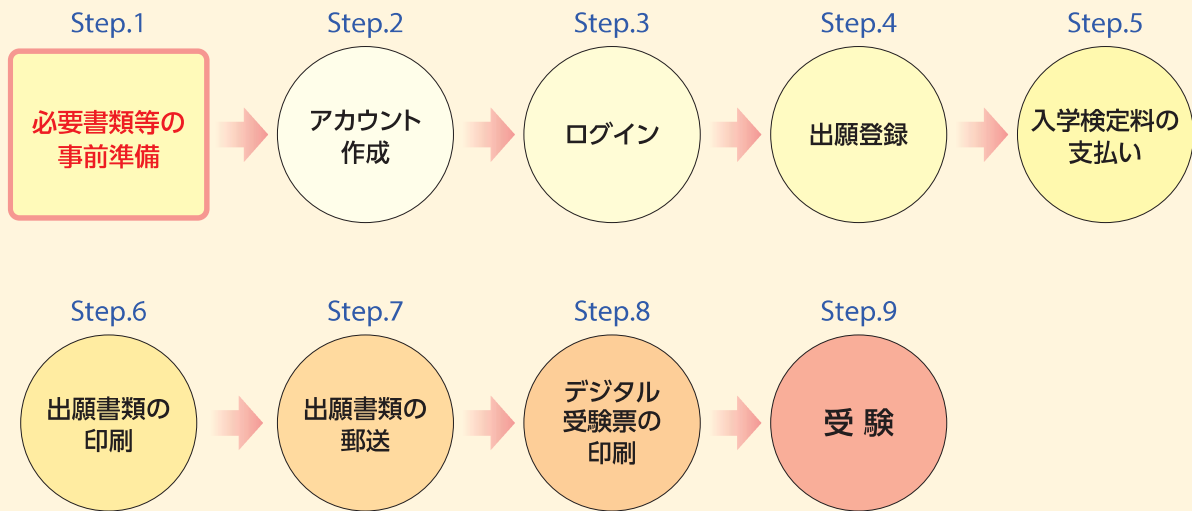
Step.1
必要書類等の事前準備

Step.2
アカウント作成

Step.3
ログイン

Step.4
出願登録

Step.5
入学検定料の支払い

Step.6
出願書類の印刷

Step.7
出願書類の郵送

Step.8
デジタル受験票の印刷

Step.9
受 験